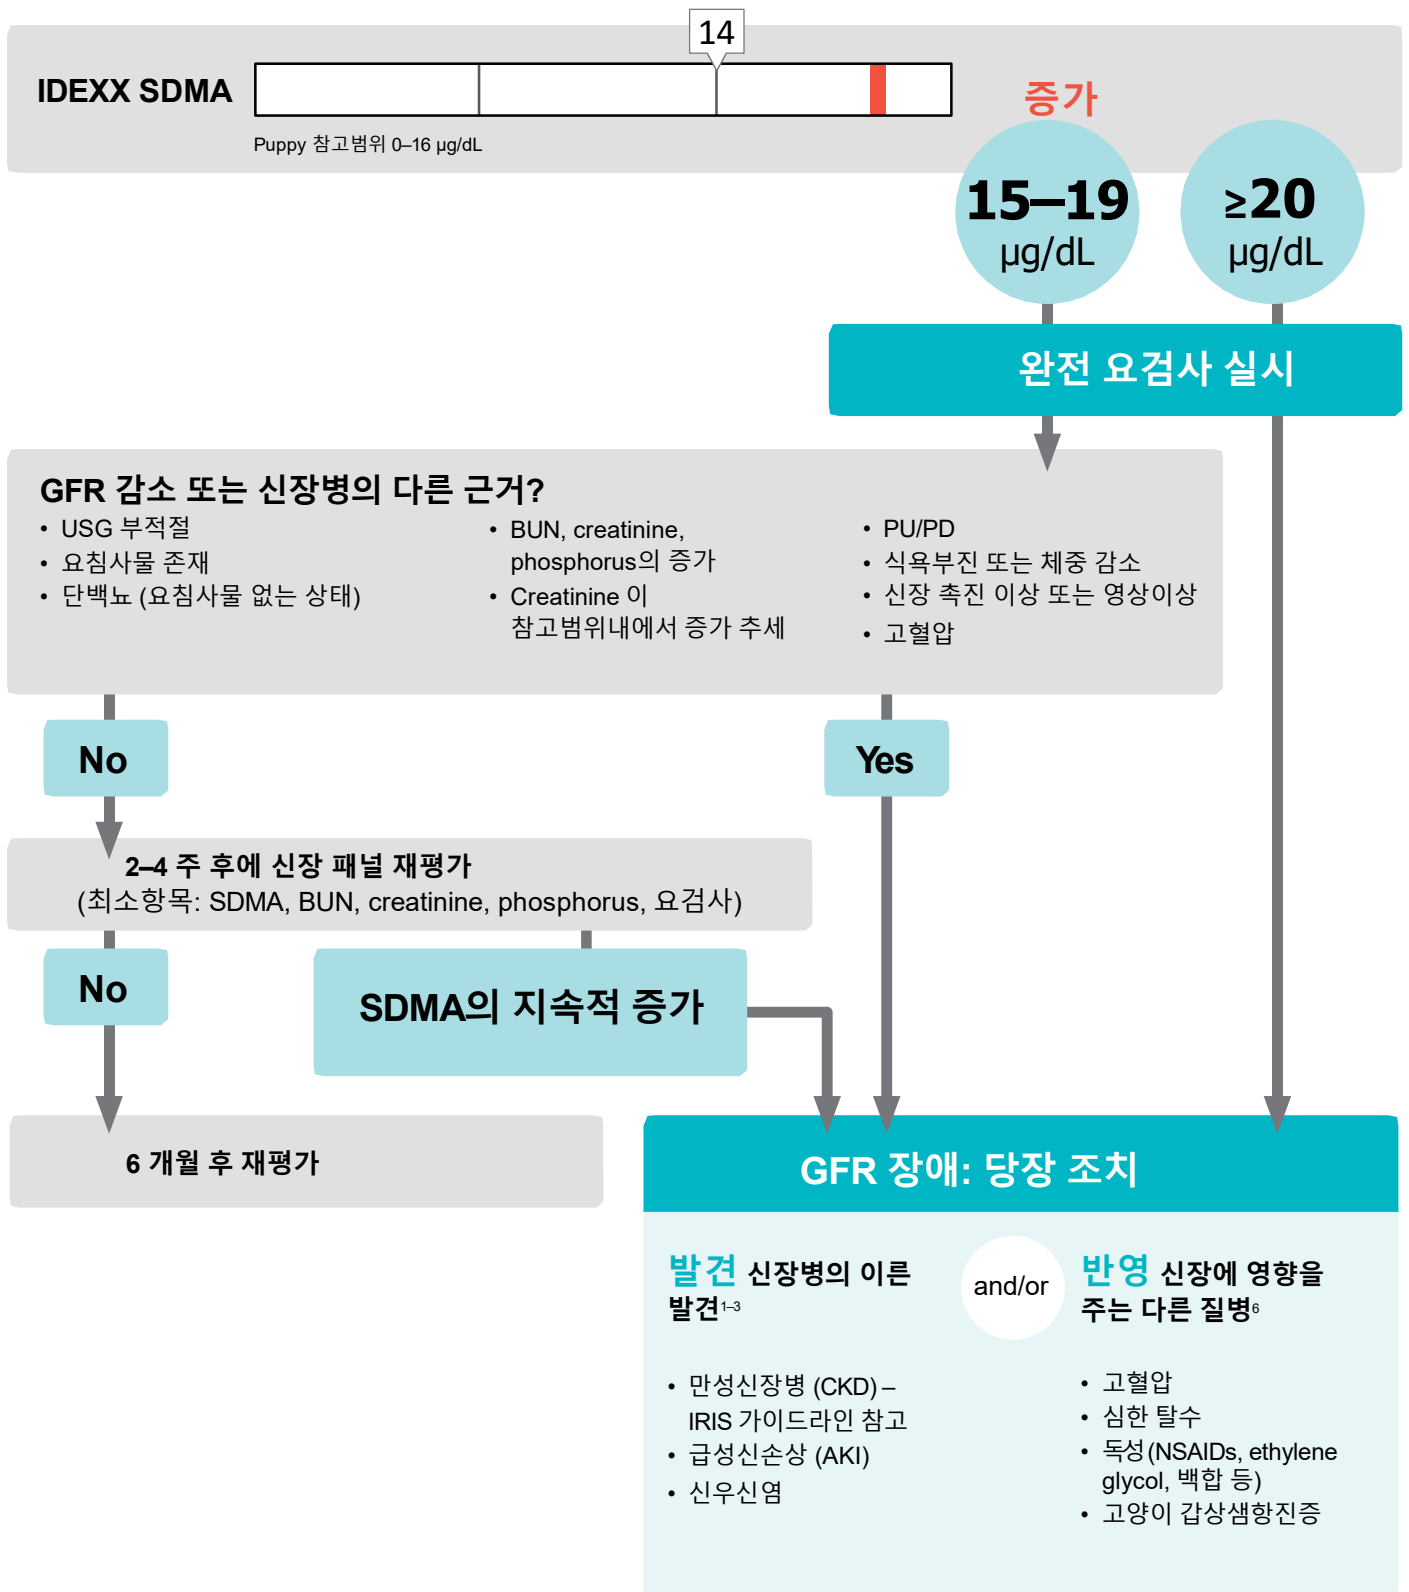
IDEXX SDMA

14

Puppy 참고범위 0–16 μg/dL

증가

15–19 μg/dL

≥20 μg/dL

완전 요검사 실시

GFR 감소 또는 신장병의 다른 근거?

• USG 부적절
• 요침사물 존재
• 단백뇨 (요침사물 없는 상태)

• BUN, creatinine, phosphorus의 증가
• Creatinine 이 참고범위내에서 증가 추세

• PU/PD
• 식욕부진 또는 체중 감소
• 신장 촉진 이상 또는 영상이상
• 고혈압

No

Yes

2–4 주 후에 신장 패널 재평가
(최소항목: SDMA, BUN, creatinine, phosphorus, 요검사)

No

SDMA의 지속적 증가

6 개월 후 재평가

GFR 장애: 당장 조치

발견 신장병의 이른 발견$^{1–3}$

and/or

반영 신장에 영향을 주는 다른 질병$^{6}$

• 만성신장병 (CKD) – IRIS 가이드라인 참고
• 급성신손상 (AKI)
• 신우신염

• 고혈압
• 심한 탈수
• 독성(NSAIDs, ethylene glycol, 백합 등)
• 고양이 갑상샘항진증